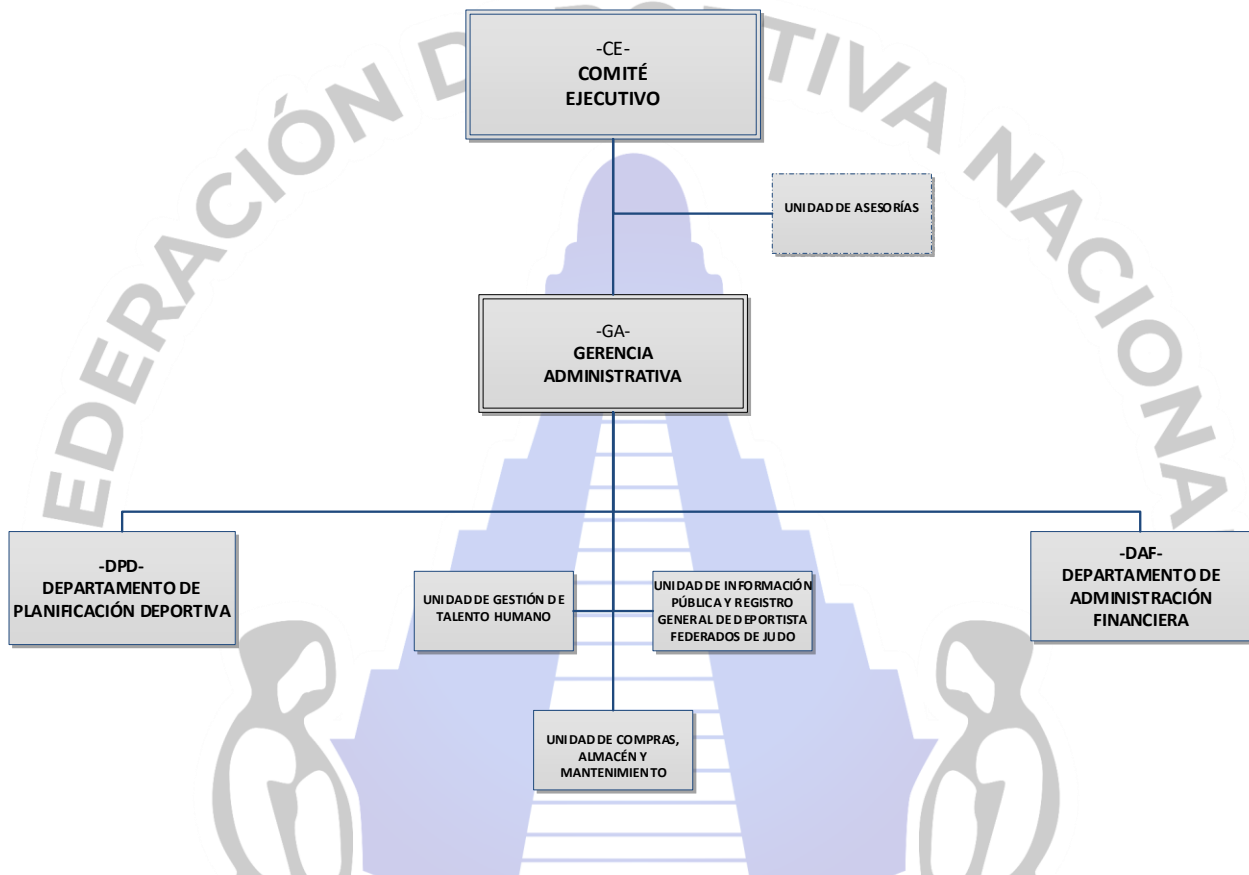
-CE-
COMITÉ EJECUTIVO

UNIDAD DE ASESORÍAS

-GA-
GERENCIA ADMINISTRATIVA

-DPD-
DEPARTAMENTO DE PLANIFICACIÓN DEPORTIVA

UNIDAD DE GESTIÓN DE TALENTO HUMANO

UNIDAD DE INFORMACIÓN PÚBLICA Y REGISTRO GENERAL DE DEPORTISTA FEDERADOS DE JUDO

-DAF-
DEPARTAMENTO DE ADMINISTRACIÓN FINANCIERA

UNIDAD DE COMPRAS, ALMACÉN Y MANTENIMIENTO

EDERACIÓN D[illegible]TIVA NACIONA